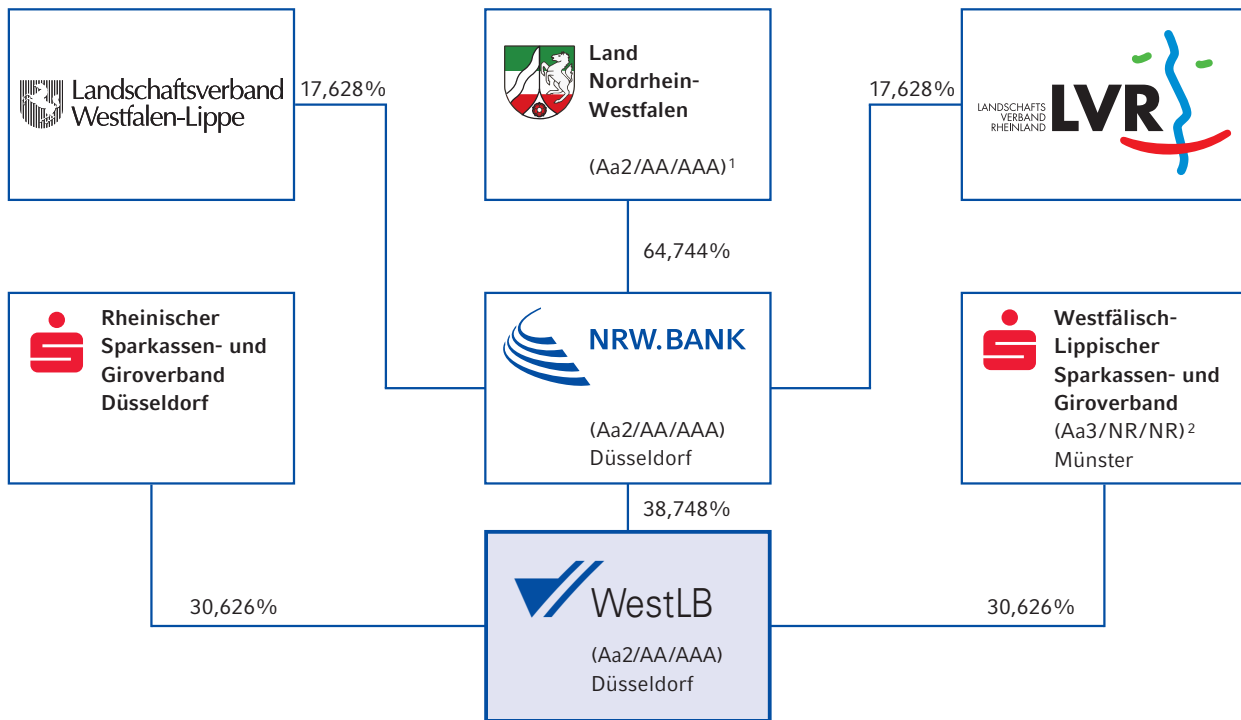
Landschaftsverband Westfalen-Lippe

17,628%

Land Nordrhein-Westfalen

(Aa2/AA/AAA)$^1$

17,628%

LANDSCHAFTSVERBAND RHEINLAND LVR

64,744%

Rheinischer Sparkassen- und Giroverband Düsseldorf

NRW.BANK

(Aa2/AA/AAA)
Düsseldorf

Westfälisch-Lippischer Sparkassen- und Giroverband
(Aa3/NR/NR)$^2$
Münster

38,748%

30,626%

WestLB

(Aa2/AA/AAA)
Düsseldorf

30,626%